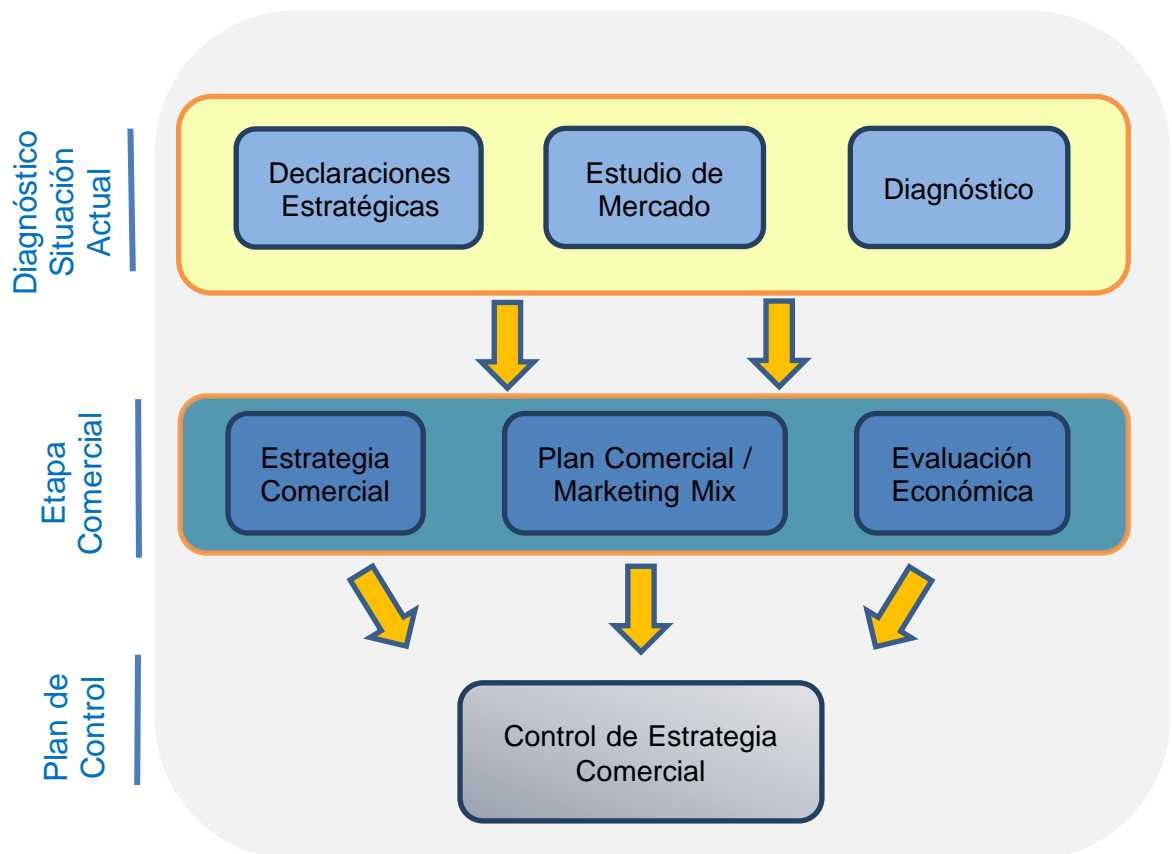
Diagnóstico Situación Actual

Declaraciones Estratégicas

Estudio de Mercado

Diagnóstico

Etapa Comercial

Estrategia Comercial

Plan Comercial / Marketing Mix

Evaluación Económica

Plan de Control

Control de Estrategia Comercial